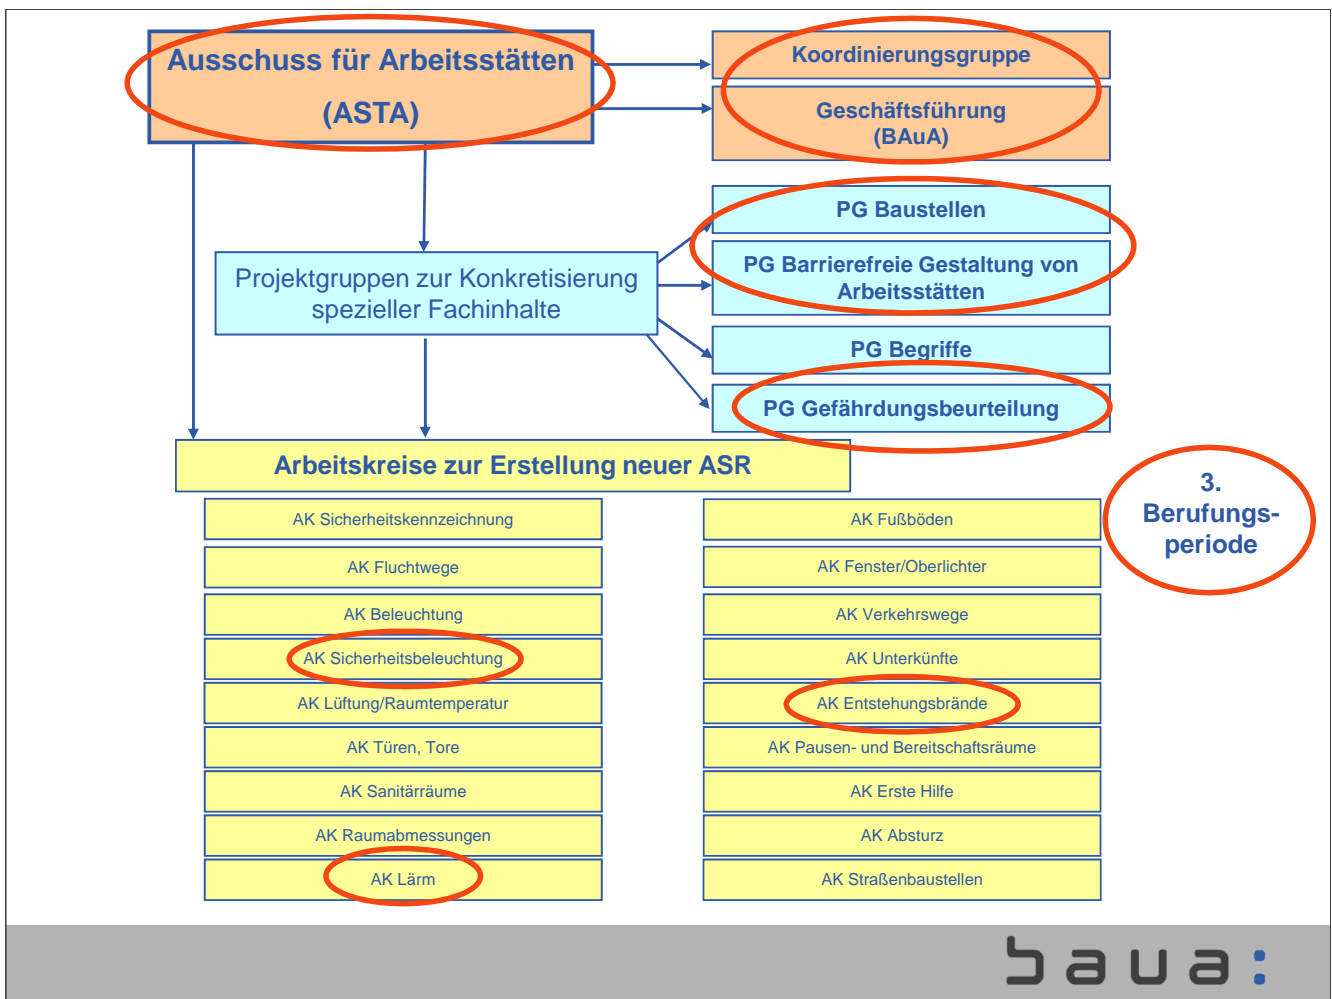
Ausschuss für Arbeitsstätten (ASTA)

Koordinierungsgruppe

Geschäftsführung (BAuA)

PG Baustellen

PG Barrierefreie Gestaltung von Arbeitsstätten

Projektgruppen zur Konkretisierung spezieller Fachinhalte

PG Begriffe

PG Gefährdungsbeurteilung

Arbeitskreise zur Erstellung neuer ASR

3. Berufungsperiode

AK Sicherheitskennzeichnung

AK Fluchtwege

AK Beleuchtung

AK Sicherheitsbeleuchtung

AK Lüftung/Raumtemperatur

AK Türen, Tore

AK Sanitärräume

AK Raumabmessungen

AK Lärm

AK Fußböden

AK Fenster/Oberlichter

AK Verkehrswege

AK Unterkünfte

AK Entstehungsbrände

AK Pausen- und Bereitschaftsräume

AK Erste Hilfe

AK Absturz

AK Straßenbaustellen

baua: